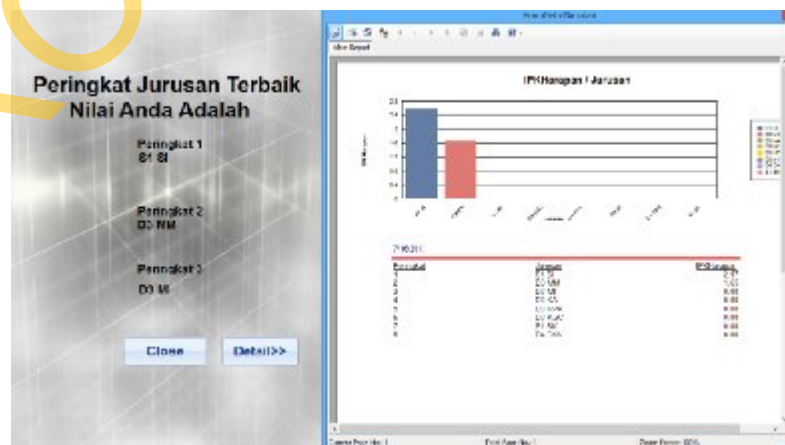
Peringkat Jurusan Terbaik
Nilai Anda Adalah

Peringkat 1
S1 SI

Peringkat 2
D3 MM

Peringkat 3
D3 MI

Close

Detail>>

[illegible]

Main Report

IPK Harapan / Jurusan

| Peringkat | Jurusan | IPK Harapan |
|---|---|---|
| 1 | S1 SI | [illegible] |
| 2 | D3 MM | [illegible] |
| 3 | D3 MI | 0.00 |
| 4 | D3 KA | 0.00 |
| 5 | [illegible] | 0.00 |
| 6 | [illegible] | 0.00 |
| 7 | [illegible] | 0.00 |
| 8 | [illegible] | 0.00 |

Current Page No.: 1 Total Page No.: 1 Zoom Factor: 100%